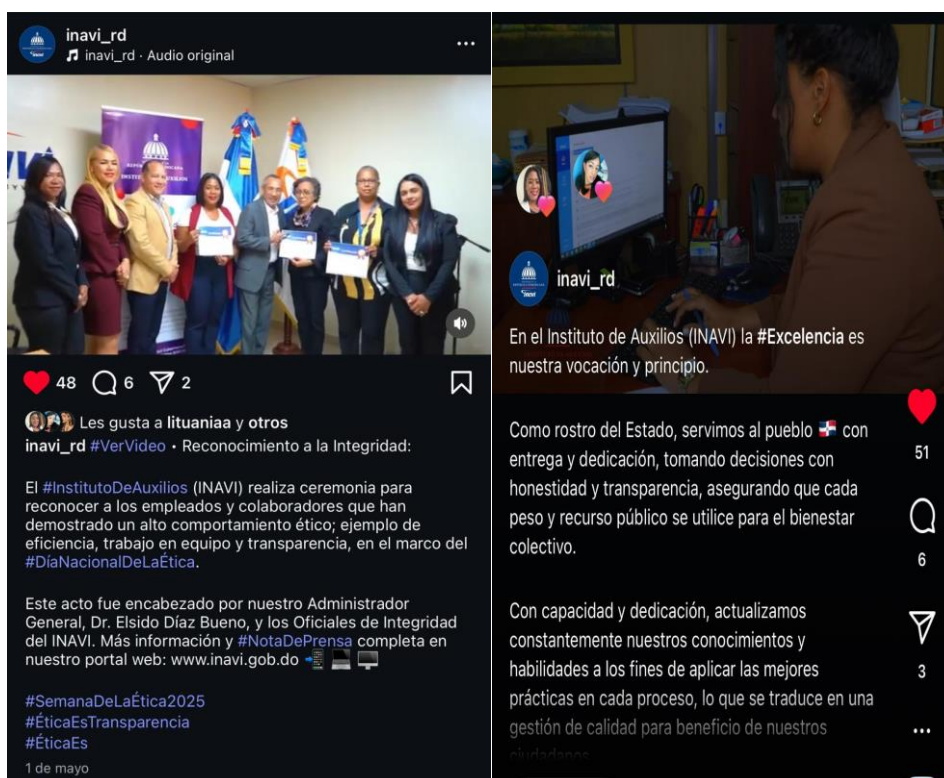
inavi_rd
inavi_rd · Audio original

48 6 2

Les gusta a lituaniaa y otros

inavi_rd #VerVideo · Reconocimiento a la Integridad:

El #InstitutoDeAuxilios (INAVI) realiza ceremonia para reconocer a los empleados y colaboradores que han demostrado un alto comportamiento ético; ejemplo de eficiencia, trabajo en equipo y transparencia, en el marco del #DíaNacionalDeLaÉtica.

Este acto fue encabezado por nuestro Administrador General, Dr. Elsido Díaz Bueno, y los Oficiales de Integridad del INAVI. Más información y #NotaDePrensa completa en nuestro portal web: www.inavi.gob.do

#SemanaDeLaÉtica2025
#ÉticaEsTransparencia
#ÉticaEs

1 de mayo

inavi_rd

En el Instituto de Auxilios (INAVI) la #Excelencia es nuestra vocación y principio.

Como rostro del Estado, servimos al pueblo con entrega y dedicación, tomando decisiones con honestidad y transparencia, asegurando que cada peso y recurso público se utilice para el bienestar colectivo.

Con capacidad y dedicación, actualizamos constantemente nuestros conocimientos y habilidades a los fines de aplicar las mejores prácticas en cada proceso, lo que se traduce en una gestión de calidad para beneficio de nuestros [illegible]

51
6
3
...